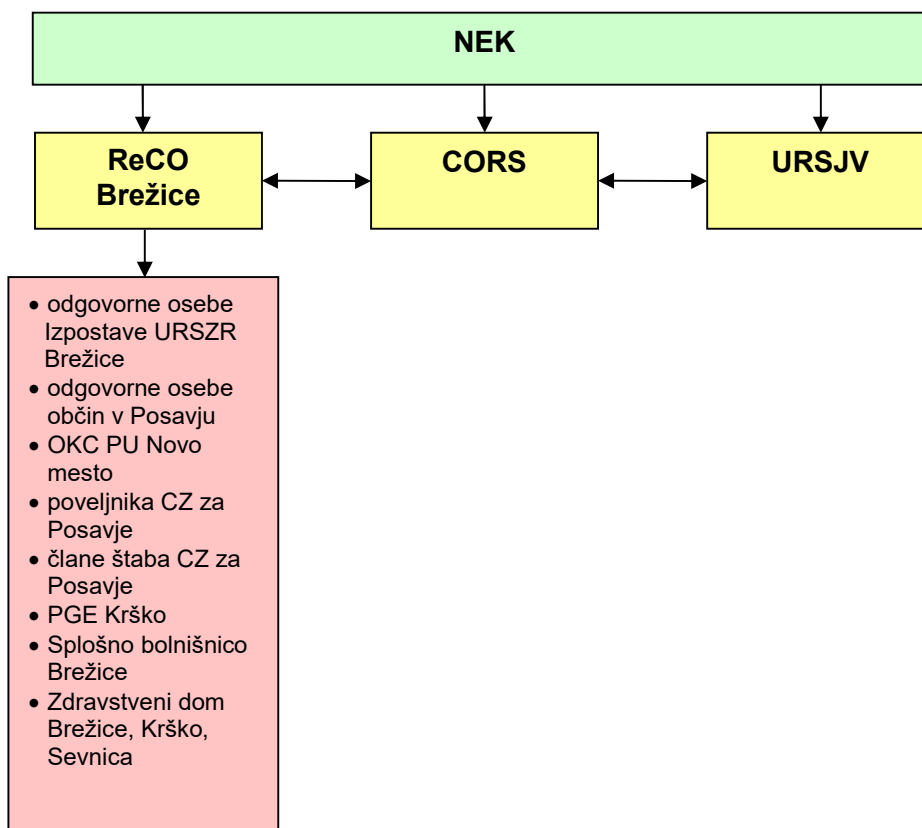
NEK

ReCO Brežice

CORS

URSJV

- odgovorne osebe Izpostave URSZR Brežice
- odgovorne osebe občin v Posavju
- OKC PU Novo mesto
- poveljnika CZ za Posavje
- člane štaba CZ za Posavje
- PGE Krško
- Splošno bolnišnico Brežice
- Zdravstveni dom Brežice, Krško, Sevnica